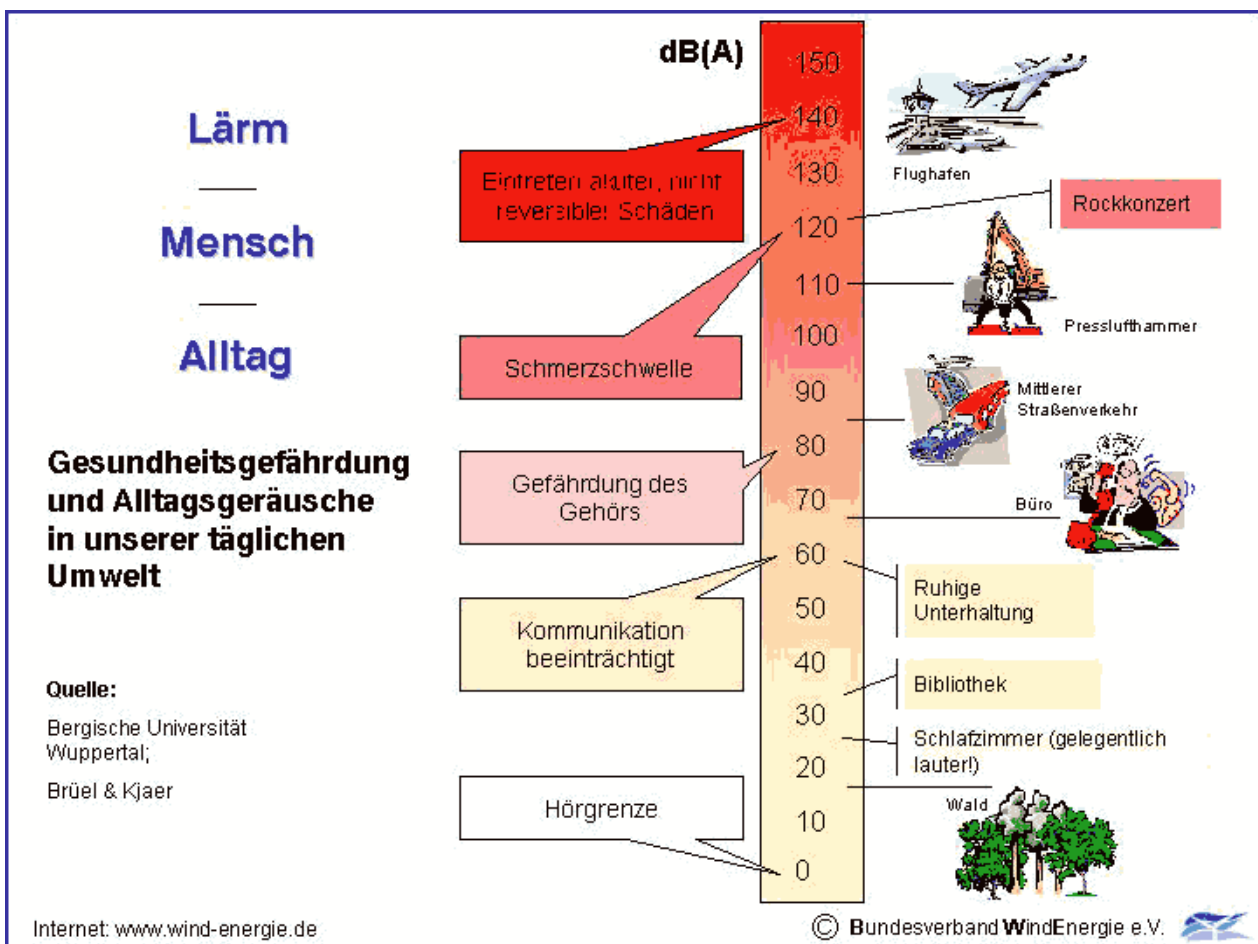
Lärm

—

Mensch

—

Alltag

Gesundheitsgefährdung und Alltagsgeräusche in unserer täglichen Umwelt

Quelle:

Bergische Universität Wuppertal;

Brüel & Kjaer

dB(A)

150
140
130
120
110
100
90
80
70
60
50
40
30
20
10
0

Eintreten akuter, nicht reversibler Schäden

Schmerzschwelle

Gefährdung des Gehörs

Kommunikation beeinträchtigt

Hörgrenze

Flughafen

Rockkonzert

Presslufthammer

Mittlerer Straßenverkehr

Büro

Ruhige Unterhaltung

Bibliothek

Schlafzimmer (gelegentlich lauter!)

Wald

Internet: www.wind-energie.de

© Bundesverband WindEnergie e.V.